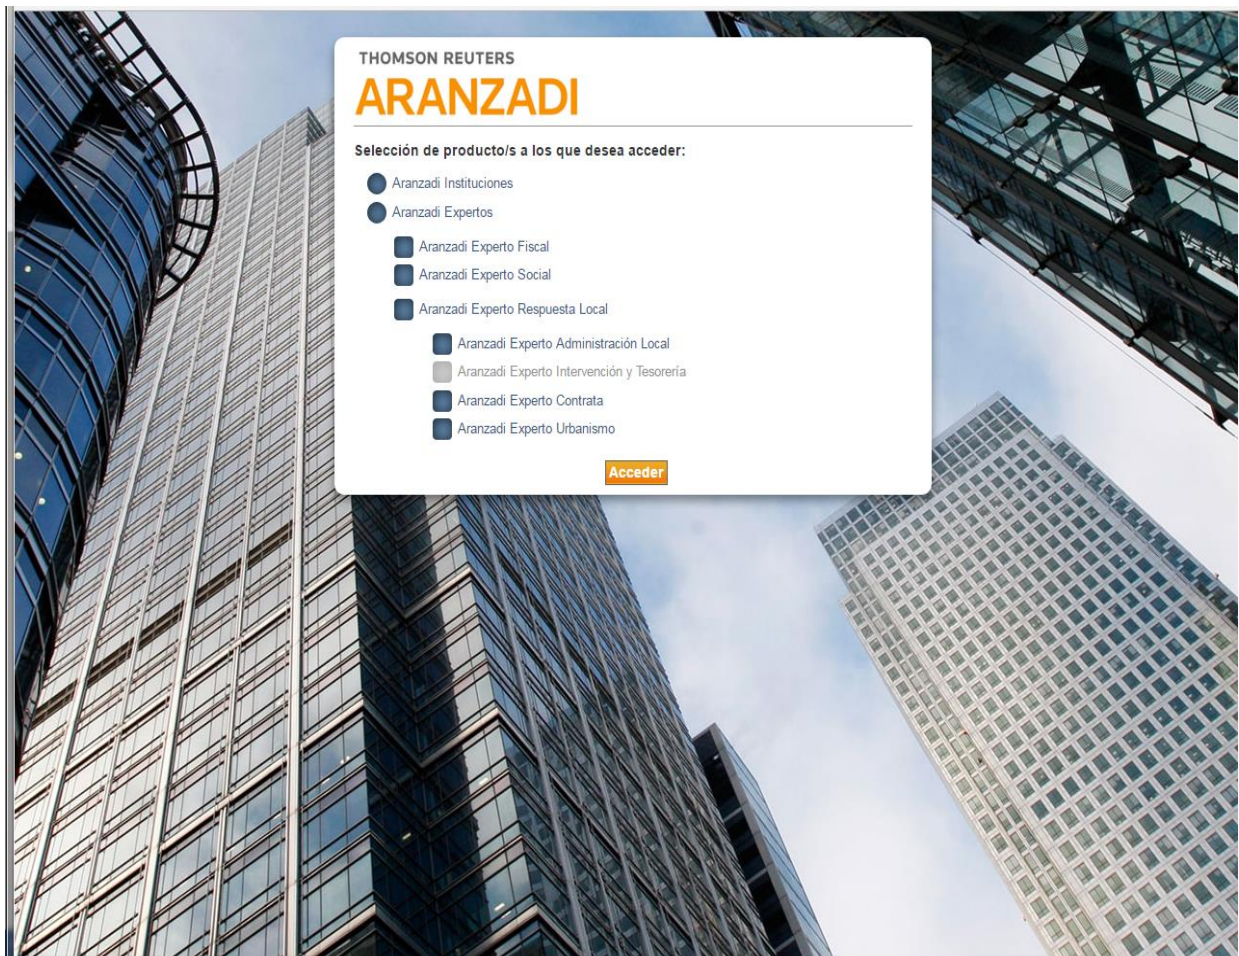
THOMSON REUTERS
ARANZADI

Selección de producto/s a los que desea acceder:

Aranzadi Instituciones
Aranzadi Expertos
Aranzadi Experto Fiscal
Aranzadi Experto Social
Aranzadi Experto Respuesta Local
Aranzadi Experto Administración Local
Aranzadi Experto Intervención y Tesorería
Aranzadi Experto Contrata
Aranzadi Experto Urbanismo

Acceder